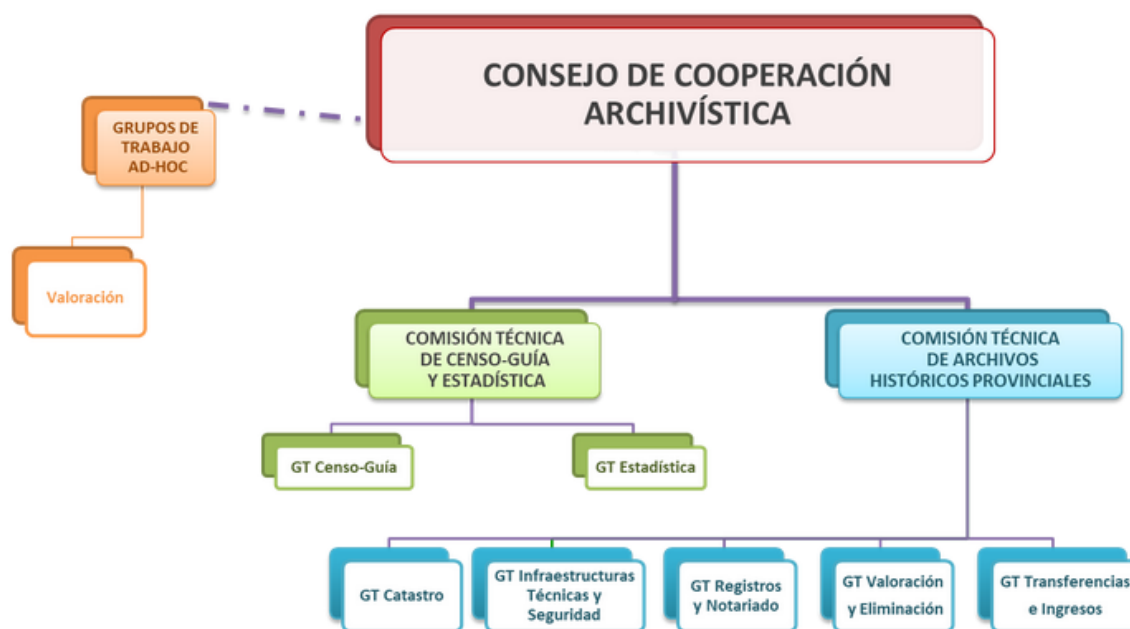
CONSEJO DE COOPERACIÓN ARCHIVÍSTICA

GRUPOS DE TRABAJO AD-HOC

Valoración

COMISIÓN TÉCNICA DE CENSO-GUÍA Y ESTADÍSTICA

COMISIÓN TÉCNICA DE ARCHIVOS HISTÓRICOS PROVINCIALES

GT Censo-Guía

GT Estadística

GT Catastro

GT Infraestructuras Técnicas y Seguridad

GT Registros y Notariado

GT Valoración y Eliminación

GT Transferencias e Ingresos